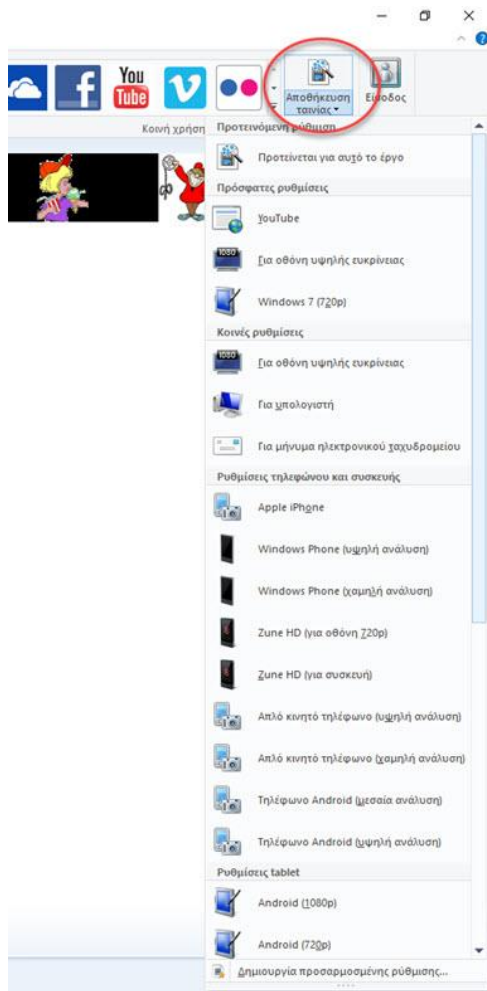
You Tube

Αποθήκευση ταινίας

Είσοδος

Κοινή χρήση

Προτεινόμενη ρύθμιση

Προτείνεται για αυτό το έργο

Πρόσφατες ρυθμίσεις

YouTube

Για οθόνη υψηλής ευκρίνειας

Windows 7 (720p)

Κοινές ρυθμίσεις

Για οθόνη υψηλής ευκρίνειας

Για υπολογιστή

Για μήνυμα ηλεκτρονικού ταχυδρομείου

Ρυθμίσεις τηλεφώνου και συσκευής

Apple iPhone

Windows Phone (υψηλή ανάλυση)

Windows Phone (χαμηλή ανάλυση)

Zune HD (για οθόνη 720p)

Zune HD (για συσκευή)

Απλό κινητό τηλέφωνο (υψηλή ανάλυση)

Απλό κινητό τηλέφωνο (χαμηλή ανάλυση)

Τηλέφωνο Android (μεσαία ανάλυση)

Τηλέφωνο Android (υψηλή ανάλυση)

Ρυθμίσεις tablet

Android (1080p)

Android (720p)

Δημιουργία προσαρμοσμένης ρύθμισης...